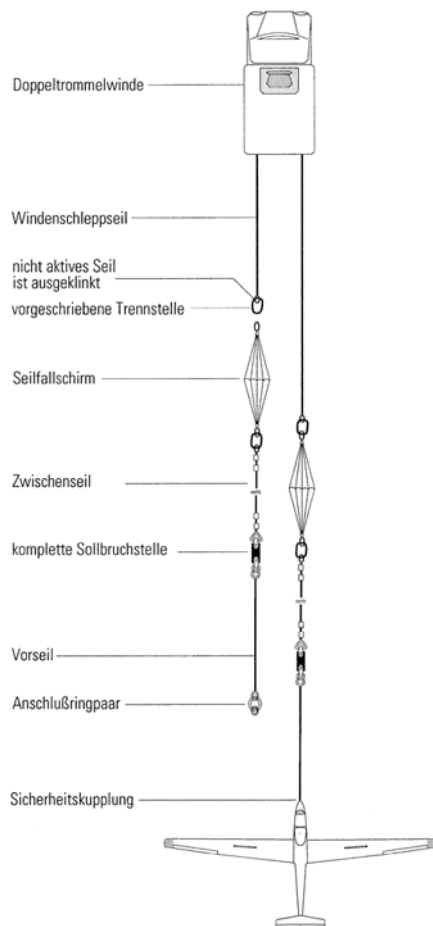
Doppeltrommelwinde

Windenschleppseil

nicht aktives Seil ist ausgeklinkt

vorgeschriebene Trennstelle

Seilfallschirm

Zwischenseil

komplette Sollbruchstelle

Vorseil

Anschlußringpaar

Sicherheitskupplung